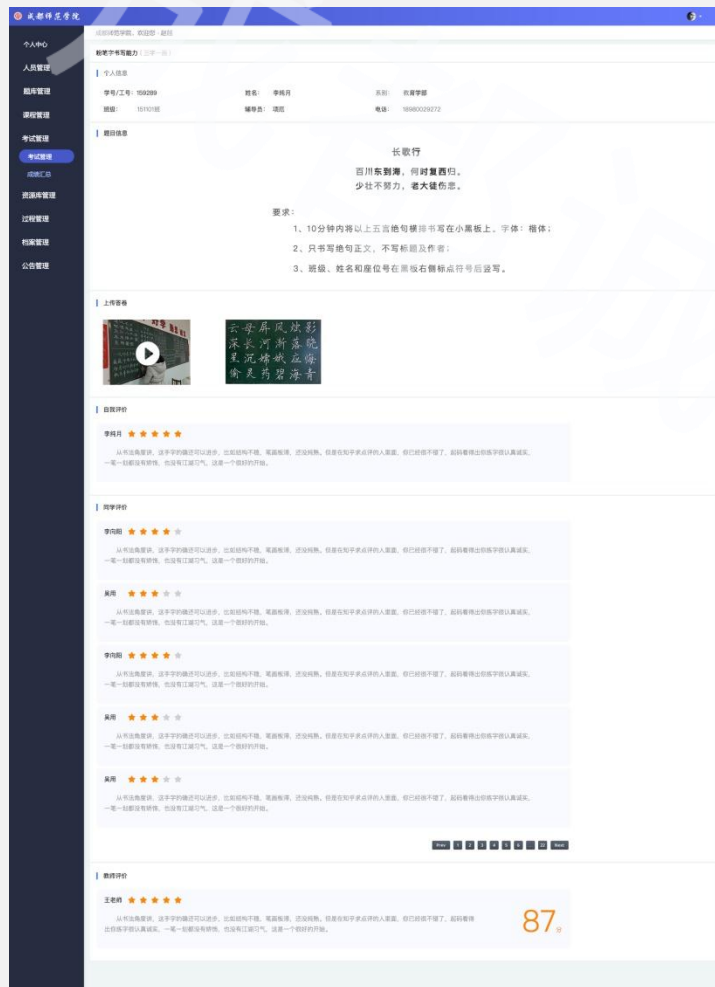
成都师范学院

个人中心
人员管理
题库管理
课程管理
考试管理
考试管理
成绩汇总
资源库管理
过程管理
档案管理
公告管理

成都师范学院 - 欢迎您 - 返回

粉笔字书写能力（三字一画）

个人信息

学号/工号：159289　姓名：李晓月　系别：教育学部
班级：16101班　辅导员：Ͻ燕　电话：18980029272

题目信息

长歌行

百川东到海，何时复西归。
少壮不努力，老大徒伤悲。

要求：
1、10分钟内将以上五言绝句横排书写在小黑板上，字体：楷体；
2、只书写绝句正文，不写标题及作者；
3、班级、姓名和座位号在黑板右侧标点符号后签写。

上传答卷

云母屏风烛影深 长河渐落晓星沉 嫦娥应悔偷灵药 碧海青

自我评价

李晓月

从书法角度讲，这手字的确还可以进步，比如结构不稳、笔画不稳、还没纯熟。但是在和手求点评的人里面，你已经很不错了，起码看得出你练字很认真诚实，一笔一划都没有矫饰，也没有江湖习气，这是一个很好的开始。

同学评价

李向阳

从书法角度讲，这手字的确还可以进步，比如结构不稳、笔画不稳、还没纯熟。但是在和手求点评的人里面，你已经很不错了，起码看得出你练字很认真诚实，一笔一划都没有矫饰，也没有江湖习气，这是一个很好的开始。

吴用

从书法角度讲，这手字的确还可以进步，比如结构不稳、笔画不稳、还没纯熟。但是在和手求点评的人里面，你已经很不错了，起码看得出你练字很认真诚实，一笔一划都没有矫饰，也没有江湖习气，这是一个很好的开始。

李向阳

从书法角度讲，这手字的确还可以进步，比如结构不稳、笔画不稳、还没纯熟。但是在和手求点评的人里面，你已经很不错了，起码看得出你练字很认真诚实，一笔一划都没有矫饰，也没有江湖习气，这是一个很好的开始。

吴用

从书法角度讲，这手字的确还可以进步，比如结构不稳、笔画不稳、还没纯熟。但是在和手求点评的人里面，你已经很不错了，起码看得出你练字很认真诚实，一笔一划都没有矫饰，也没有江湖习气，这是一个很好的开始。

吴用

从书法角度讲，这手字的确还可以进步，比如结构不稳、笔画不稳、还没纯熟。但是在和手求点评的人里面，你已经很不错了，起码看得出你练字很认真诚实，一笔一划都没有矫饰，也没有江湖习气，这是一个很好的开始。

Prev 1 2 3 4 5 6 ... 22 Next

教师评价

王老师

从书法角度讲，这手字的确还可以进步，比如结构不稳、笔画不稳、还没纯熟。但是在和手求点评的人里面，你已经很不错了，起码看得出你练字很认真诚实，一笔一划都没有矫饰，也没有江湖习气，这是一个很好的开始。

87分